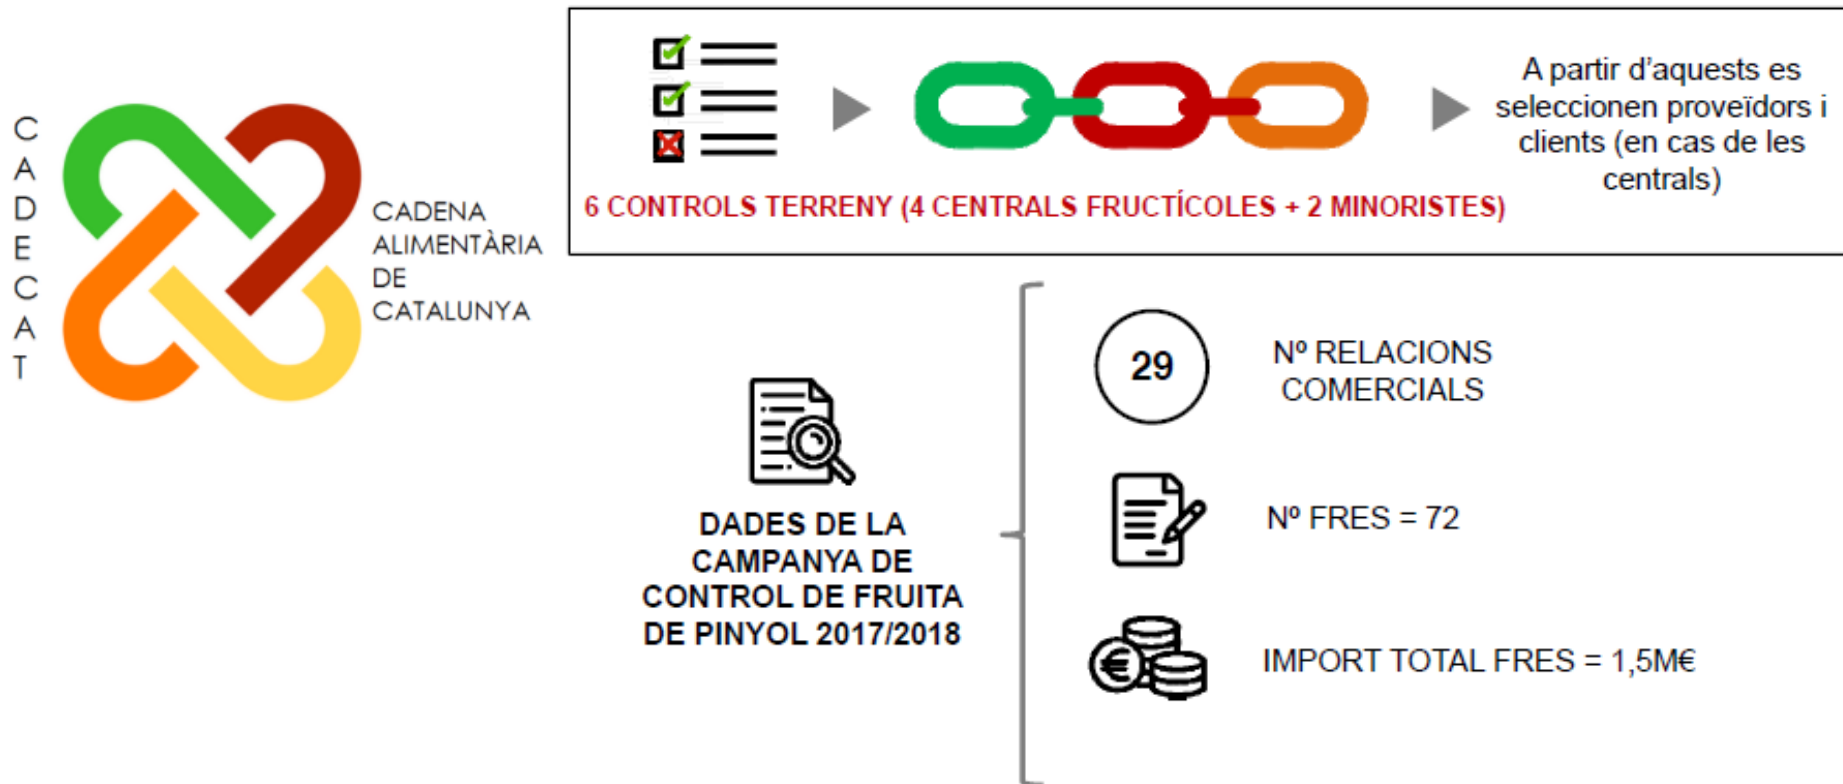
CADECAT

CADENA ALIMENTÀRIA DE CATALUNYA

A partir d'aquests es seleccionen proveïdors i clients (en cas de les centrals)

6 CONTROLS TERRENY (4 CENTRALS FRUCTÍCOLES + 2 MINORISTES)

DADES DE LA CAMPANYA DE CONTROL DE FRUITA DE PINYOL 2017/2018

29

Nº RELACIONS COMERCIALS

Nº FRES = 72

IMPORT TOTAL FRES = 1,5M€